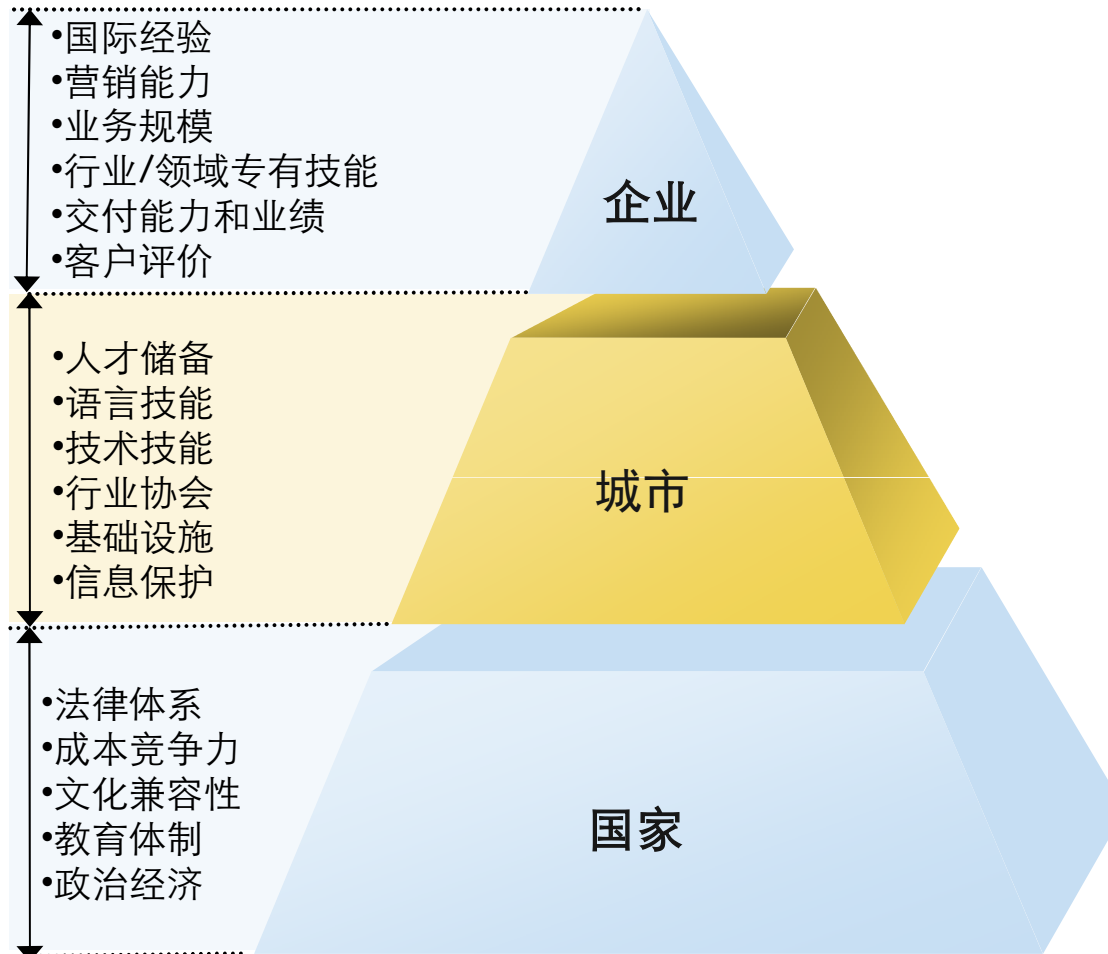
•国际经验
•营销能力
•业务规模
•行业/领域专有技能
•交付能力和业绩
•客户评价

企业

•人才储备
•语言技能
•技术技能
•行业协会
•基础设施
•信息保护

城市

•法律体系
•成本竞争力
•文化兼容性
•教育体制
•政治经济

国家